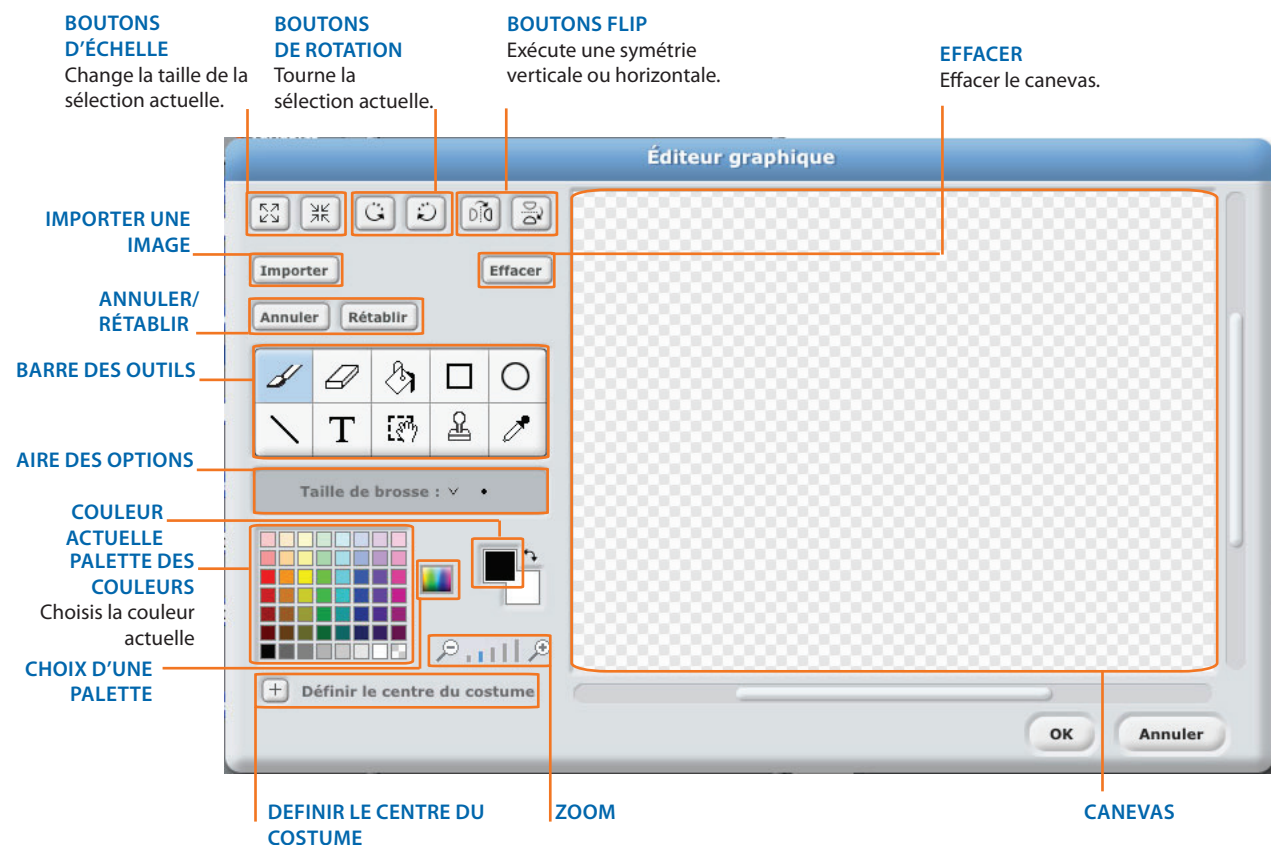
BOUTONS D'ÉCHELLE
Change la taille de la sélection actuelle.

BOUTONS DE ROTATION
Tourne la sélection actuelle.

BOUTONS FLIP
Exécute une symétrie verticale ou horizontale.

EFFACER
Effacer le canevas.

Éditeur graphique

IMPORTER UNE IMAGE

Importer

Effacer

ANNULER/ RÉTABLIR

Annuler

Rétablir

BARRE DES OUTILS

T

AIRE DES OPTIONS

Taille de brosse :

COULEUR ACTUELLE

PALETTE DES COULEURS
Choisis la couleur actuelle

CHOIX D'UNE PALETTE

Définir le centre du costume

OK

Annuler

DEFINIR LE CENTRE DU COSTUME

ZOOM

CANEVAS